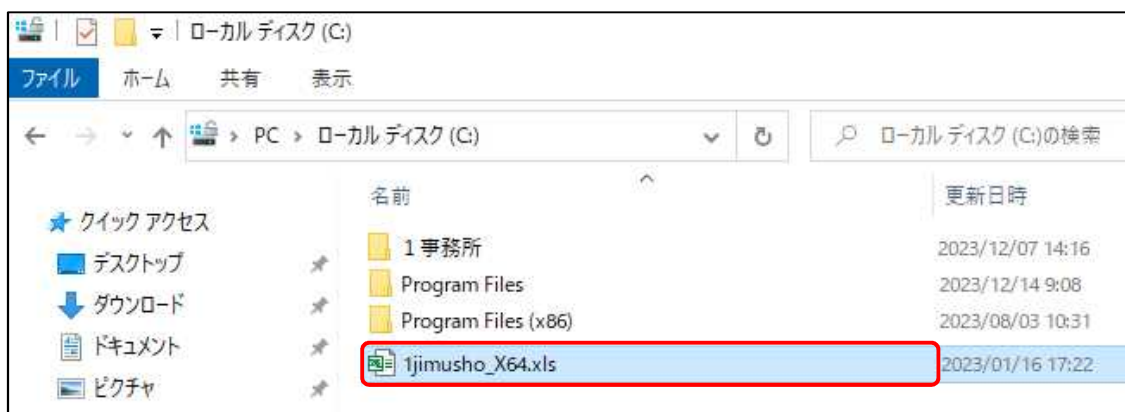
ローカル ディスク (C:)

ファイル ホーム 共有 表示

PC › ローカル ディスク (C:)

ローカル ディスク (C:)の検索

クイック アクセス
デスクトップ
ダウンロード
ドキュメント
ピクチャ

| 名前 | 更新日時 |
|---|---|
| 1事務所 | 2023/12/07 14:16 |
| Program Files | 2023/12/14 9:08 |
| Program Files (x86) | 2023/08/03 10:31 |
| 1jimusho_X64.xls | 2023/01/16 17:22 |